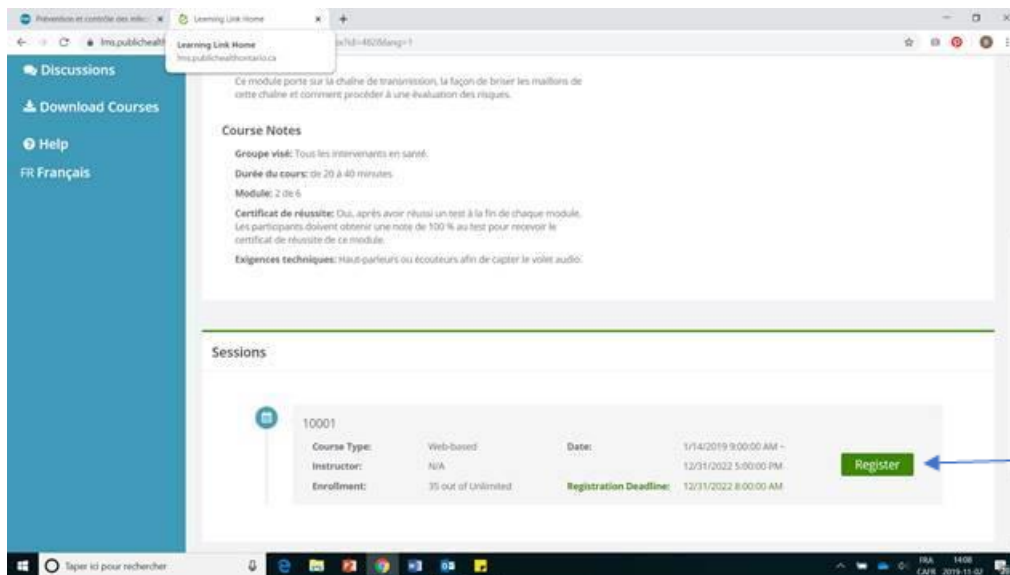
Prévention et contrôle des infec ×
Learning Link Home ×
+

lms.publichealth
Learning Link Home
lms.publichealthontario.ca
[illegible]?id=482&lang=1

Discussions
Download Courses
Help
FR Français

Ce module porte sur la chaîne de transmission, la façon de briser les maillons de cette chaîne et comment procéder à une évaluation des risques.

Course Notes

Groupe visé: Tous les intervenants en santé.

Durée du cours: de 20 à 40 minutes

Module: 2 de 6

Certificat de réussite: Oui, après avoir réussi un test à la fin de chaque module. Les participants doivent obtenir une note de 100 % au test pour recevoir le certificat de réussite de ce module.

Exigences techniques: Haut-parleurs ou écouteurs afin de capter le volet audio.

Sessions

10001

| Course Type: | Web-based | Date: | 1/14/2019 9:00:00 AM - 12/31/2022 5:00:00 PM |
|---|---|---|---|
| Instructor: | N/A | | |
| Enrollment: | 35 out of Unlimited | Registration Deadline: | 12/31/2022 8:00:00 AM |

Register

Taper ici pour rechercher

FRA CAFR 14:08 2019-11-02